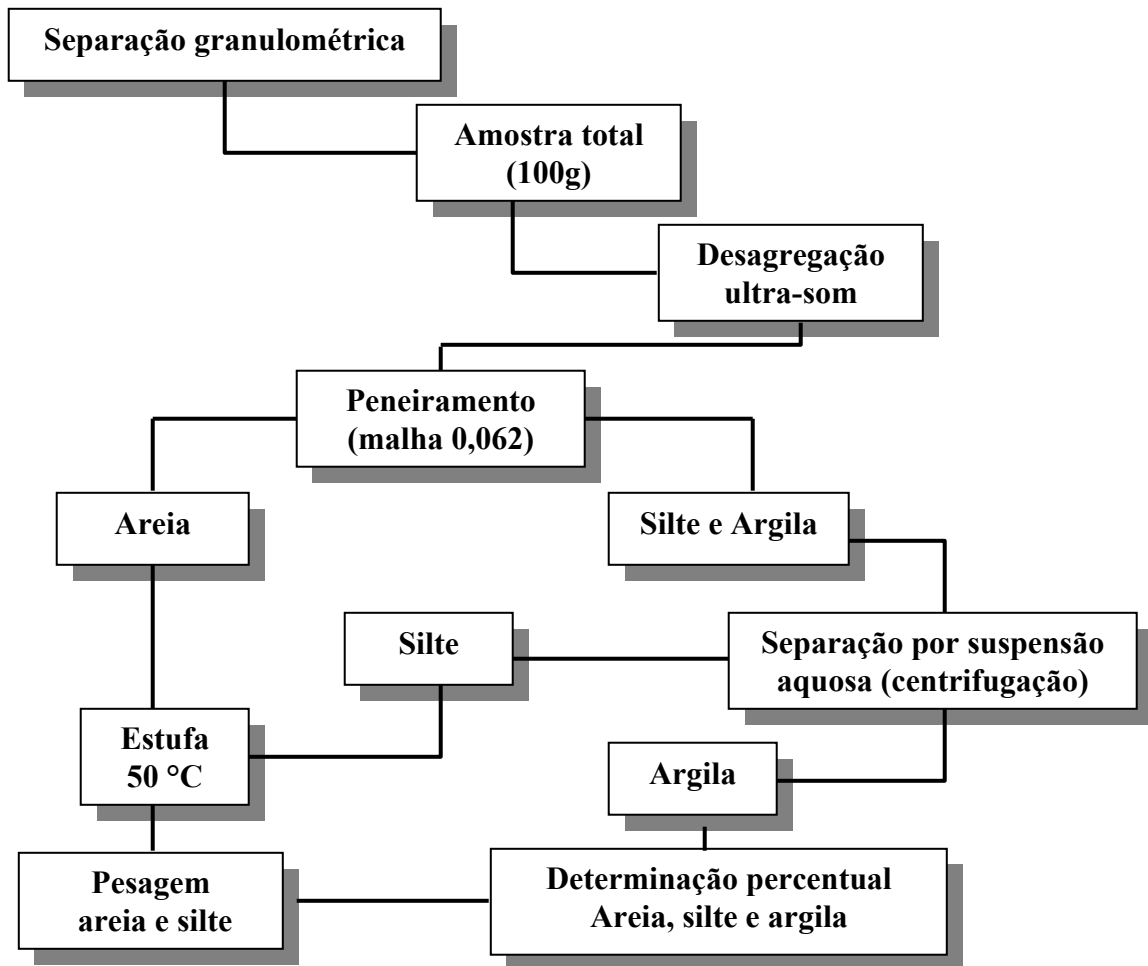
Separação granulométrica

Amostra total (100g)

Desagregação ultra-som

Peneiramento (malha 0,062)

Areia

Silte e Argila

Silte

Separação por suspensão aquosa (centrifugação)

Estufa 50 °C

Argila

Pesagem areia e silte

Determinação percentual Areia, silte e argila